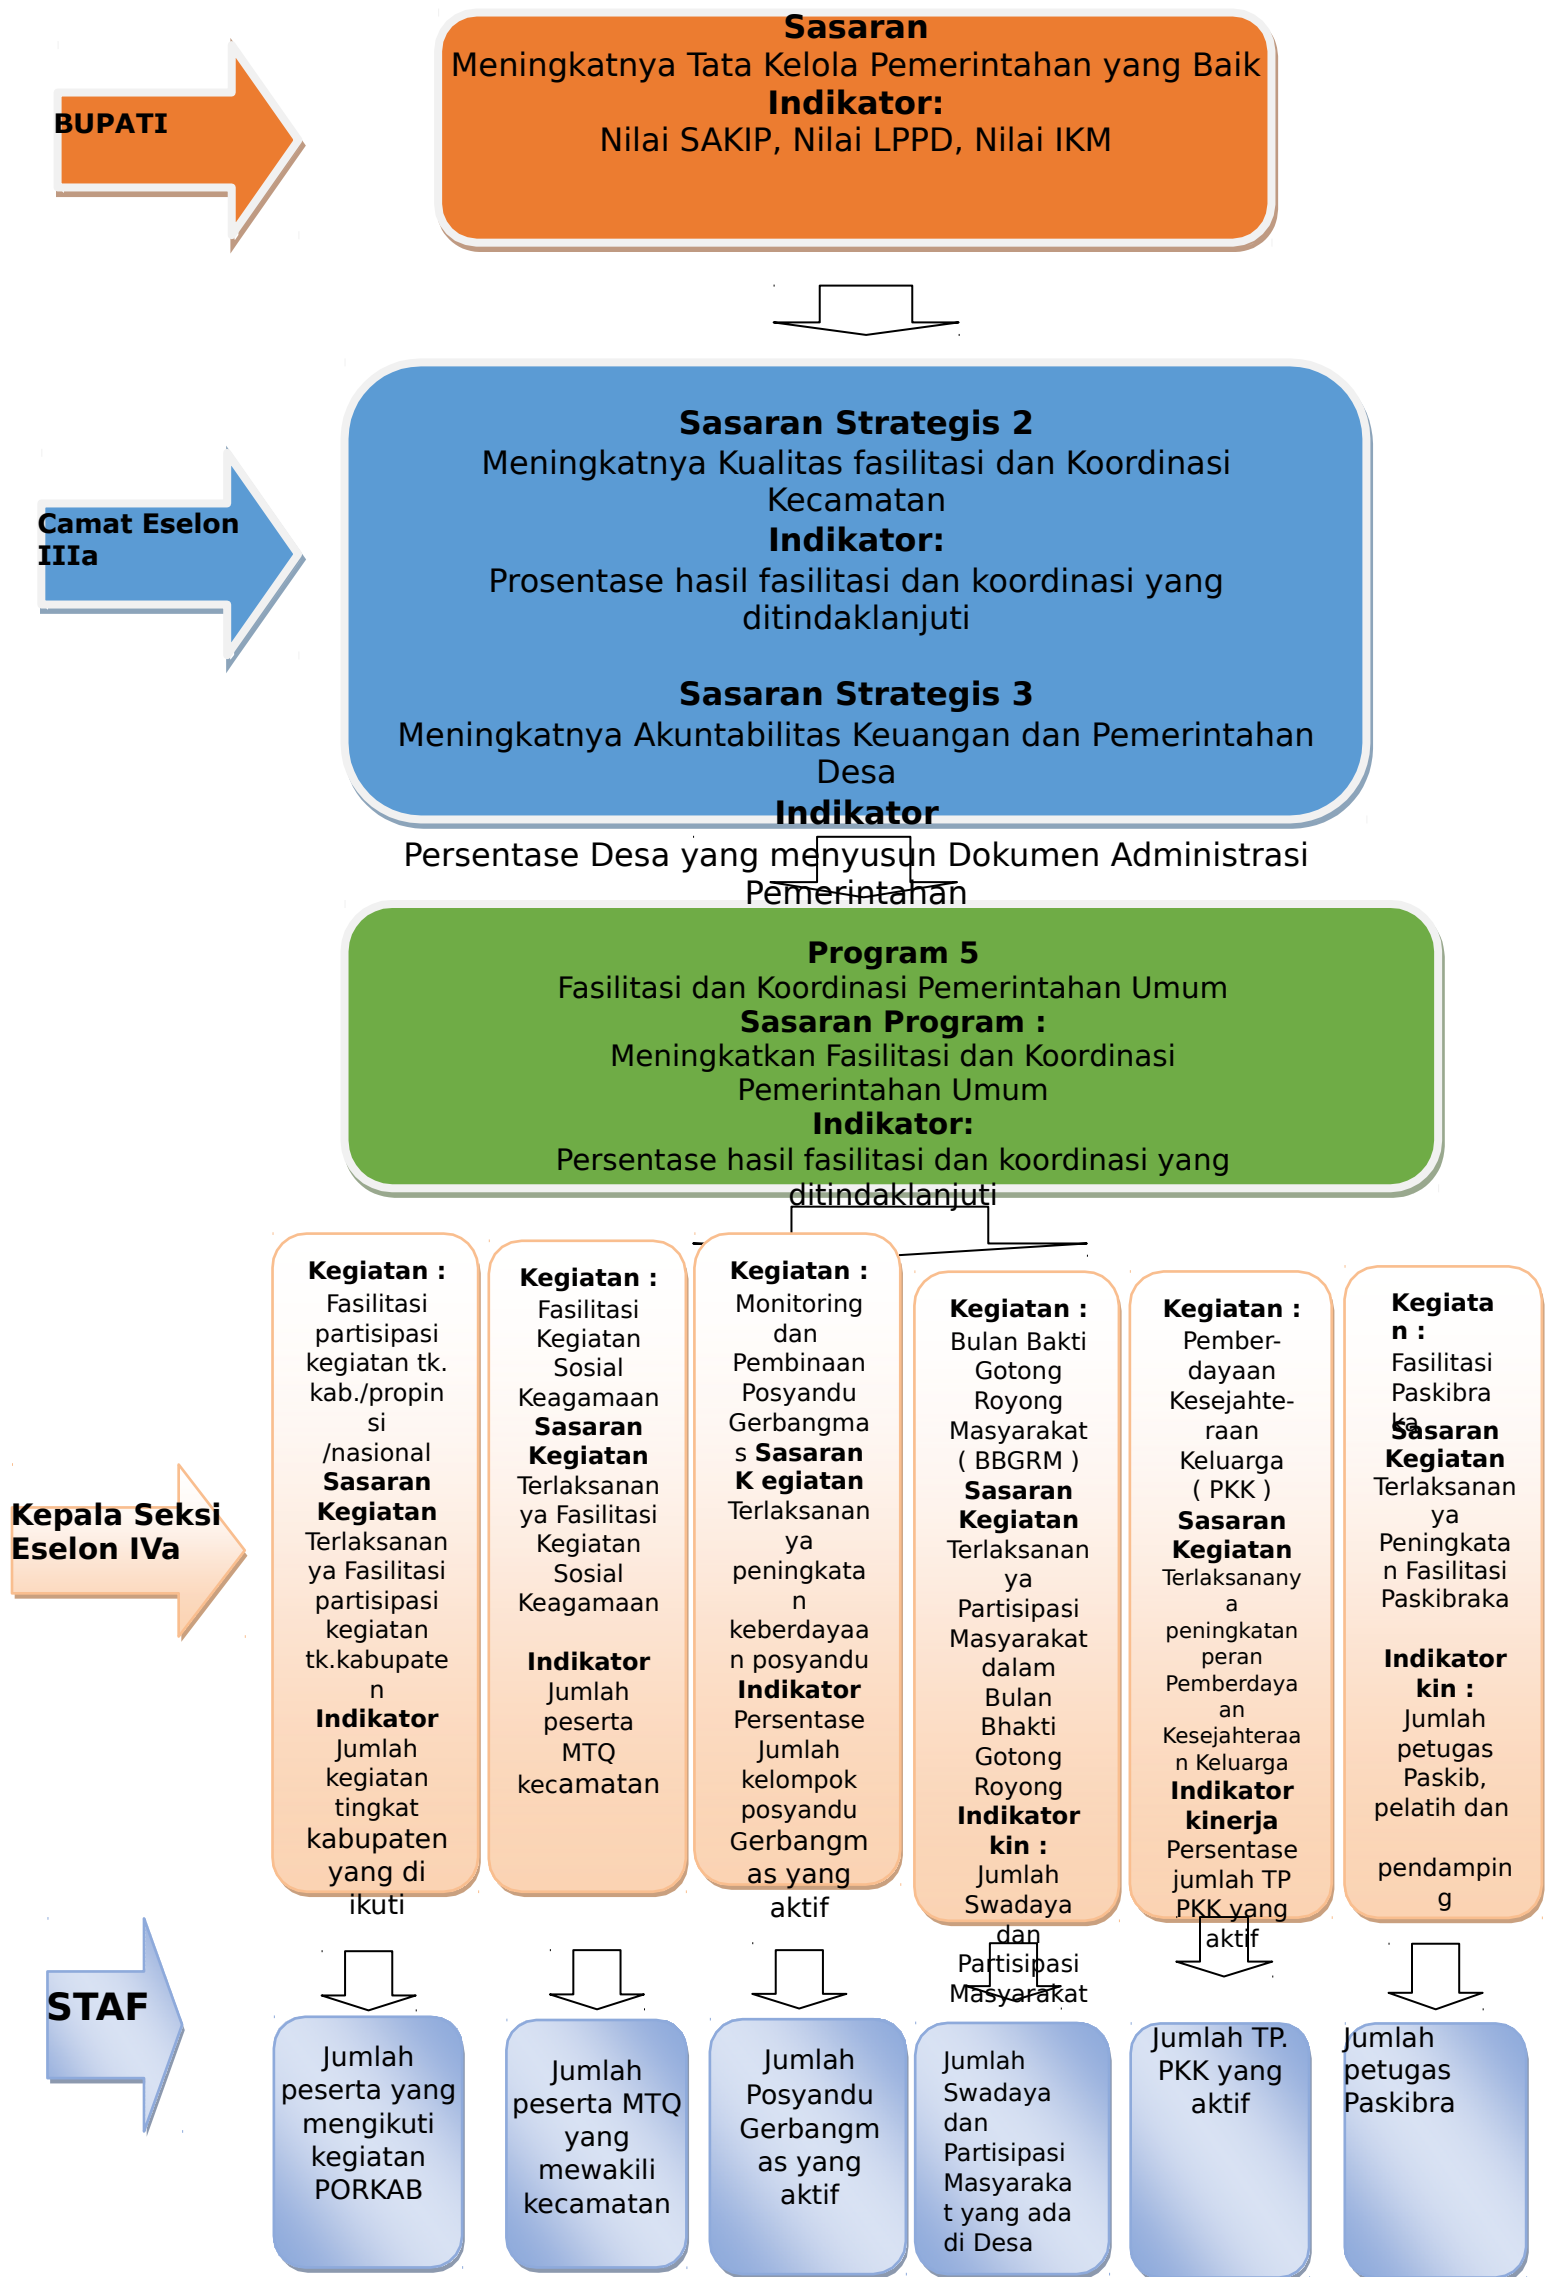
BUPATI

**Sasaran**
Meningkatnya Tata Kelola Pemerintahan yang Baik
**Indikator:**
Nilai SAKIP, Nilai LPPD, Nilai IKM

Camat Eselon IIIa

**Sasaran Strategis 2**
Meningkatnya Kualitas fasilitasi dan Koordinasi Kecamatan
**Indikator:**
Prosentase hasil fasilitasi dan koordinasi yang ditindaklanjuti

**Sasaran Strategis 3**
Meningkatnya Akuntabilitas Keuangan dan Pemerintahan Desa
**Indikator**
Persentase Desa yang menyusun Dokumen Administrasi Pemerintahan

**Program 5**
Fasilitasi dan Koordinasi Pemerintahan Umum
**Sasaran Program :**
Meningkatkan Fasilitasi dan Koordinasi Pemerintahan Umum
**Indikator:**
Persentase hasil fasilitasi dan koordinasi yang ditindaklanjuti

Kepala Seksi Eselon IVa

**Kegiatan :** Fasilitasi partisipasi kegiatan tk. kab./propinsi /nasional **Sasaran Kegiatan** Terlaksananya Fasilitasi partisipasi kegiatan tk.kabupaten **Indikator** Jumlah kegiatan tingkat kabupaten yang di ikuti

**Kegiatan :** Fasilitasi Kegiatan Sosial Keagamaan **Sasaran Kegiatan** Terlaksananya Fasilitasi Kegiatan Sosial Keagamaan

**Indikator** Jumlah peserta MTQ kecamatan

**Kegiatan :** Monitoring dan Pembinaan Posyandu Gerbangmas **Sasaran K egiatan** Terlaksananya peningkatan keberdayaan posyandu **Indikator** Persentase Jumlah kelompok posyandu Gerbangmas yang aktif

**Kegiatan :** Bulan Bakti Gotong Royong Masyarakat ( BBGRM ) **Sasaran Kegiatan** Terlaksananya Partisipasi Masyarakat dalam Bulan Bhakti Gotong Royong **Indikator kin :** Jumlah Swadaya dan Partisipasi Masyarakat

**Kegiatan :** Pember-dayaan Kesejahte-raan Keluarga ( PKK ) **Sasaran Kegiatan** Terlaksananya peningkatan peran Pemberdayaan Kesejahteraan Keluarga **Indikator kinerja** Persentase jumlah TP PKK yang aktif

**Kegiatan :** Fasilitasi Paskibraka **Sasaran Kegiatan** Terlaksananya Peningkatan Fasilitasi Paskibraka

**Indikator kin :** Jumlah petugas Paskib, pelatih dan pendamping

STAF

Jumlah peserta yang mengikuti kegiatan PORKAB

Jumlah peserta MTQ yang mewakili kecamatan

Jumlah Posyandu Gerbangmas yang aktif

Jumlah Swadaya dan Partisipasi Masyarakat yang ada di Desa

Jumlah TP. PKK yang aktif

Jumlah petugas Paskibra